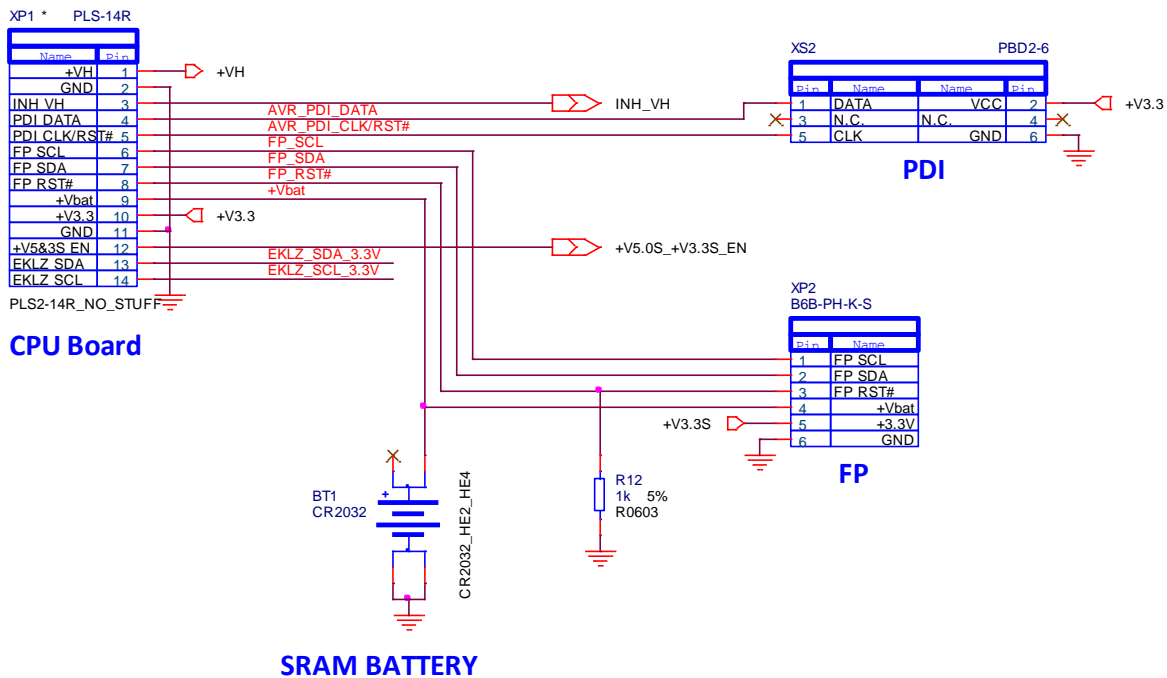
XP1 * PLS-14R

| Name | Pin |
|---|---|
| +VH | 1 |
| GND | 2 |
| INH VH | 3 |
| PDI DATA | 4 |
| PDI CLK/RST# | 5 |
| FP SCL | 6 |
| FP SDA | 7 |
| FP RST# | 8 |
| +Vbat | 9 |
| +V3.3 | 10 |
| GND | 11 |
| +V5&3S EN | 12 |
| EKLZ SDA | 13 |
| EKLZ SCL | 14 |

PLS2-14R_NO_STUFF

CPU Board

+VH

AVR_PDI_DATA
AVR_PDI_CLK/RST#
FP_SCL
FP_SDA
FP_RST#
+Vbat

INH_VH

+V3.3

EKLZ_SDA_3.3V
EKLZ_SCL_3.3V

+V5.0S_+V3.3S_EN

XS2 PBD2-6

| Pin | Name | Name | Pin |
|---|---|---|---|
| 1 | DATA | VCC | 2 |
| 3 | N.C. | N.C. | 4 |
| 5 | CLK | GND | 6 |

+V3.3

PDI

XP2
B6B-PH-K-S

| Pin | Name |
|---|---|
| 1 | FP SCL |
| 2 | FP SDA |
| 3 | FP RST# |
| 4 | +Vbat |
| 5 | +3.3V |
| 6 | GND |

+V3.3S

FP

BT1
CR2032
+
CR2032_HE2_HE4

R12
1k 5%
R0603

SRAM BATTERY